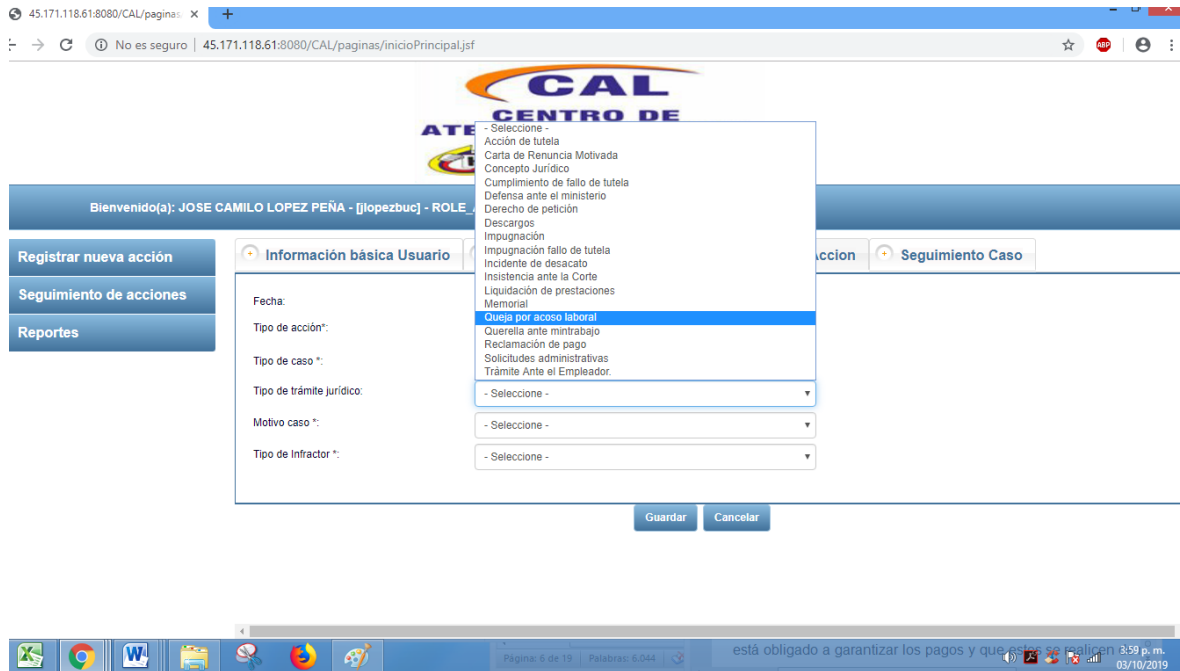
45.171.118.61:8080/CAL/paginas ×

No es seguro | 45.171.118.61:8080/CAL/paginas/inicioPrincipal.jsf

CAL
CENTRO DE
ATE

Bienvenido(a): JOSE CAMILO LOPEZ PEÑA - [jlopezbuc] - ROLE_

Registrar nueva acción
Seguimiento de acciones
Reportes

Información básica Usuario
accion
Seguimiento Caso

Fecha:
Tipo de acción*:
Tipo de caso *:
Tipo de trámite jurídico:
Motivo caso *:
Tipo de Infractor *:

- Seleccione -
Acción de tutela
Carta de Renuncia Motivada
Concepto Jurídico
Cumplimiento de fallo de tutela
Defensa ante el ministerio
Derecho de petición
Descargos
Impugnación
Impugnación fallo de tutela
Incidente de desacato
Insistencia ante la Corte
Liquidación de prestaciones
Memorial
Queja por acoso laboral
Querella ante mintrabajo
Reclamación de pago
Solicitudes administrativas
Trámite Ante el Empleador.

- Seleccione -
- Seleccione -
- Seleccione -

Guardar
Cancelar

Página: 6 de 19 | Palabras: 6.044
está obligado a garantizar los pagos y que estos se realicen
3:59 p. m.
03/10/2019